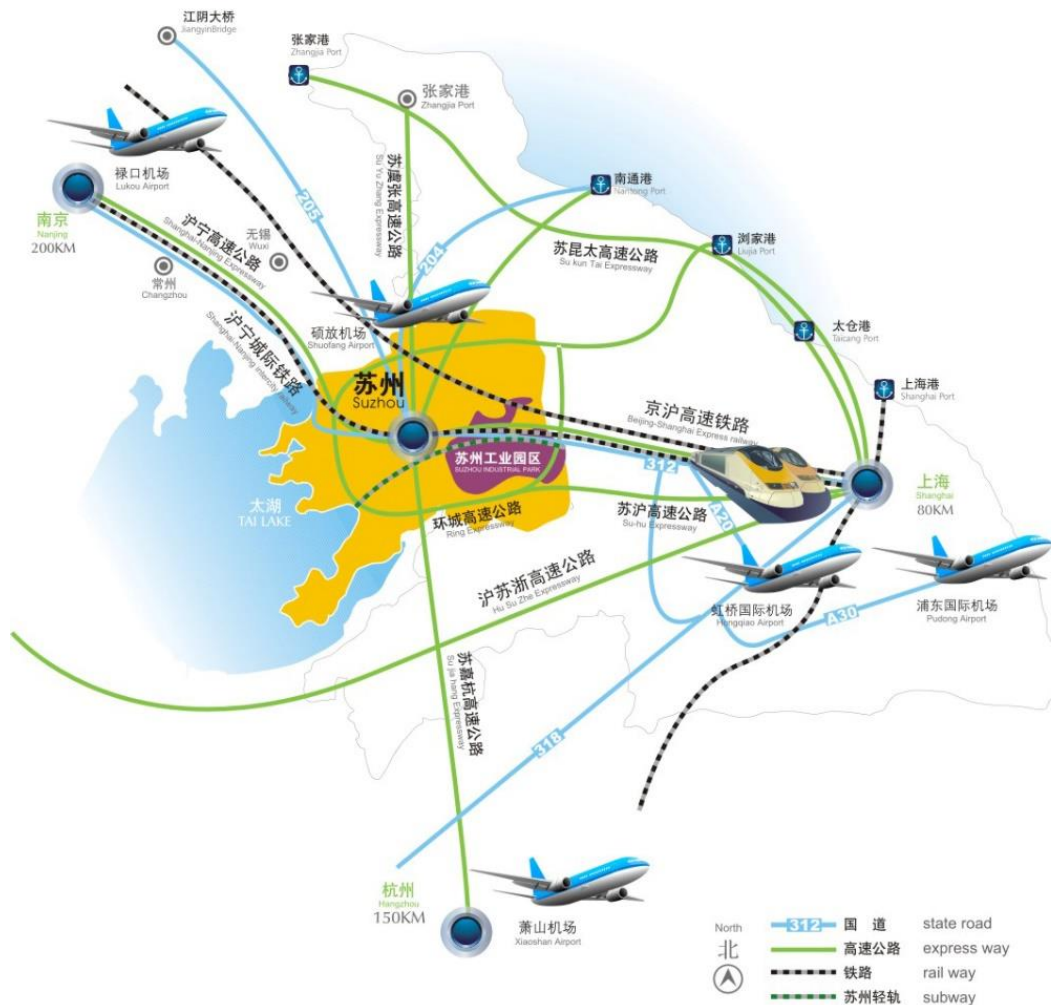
江阴大桥
JiangyinBridge

张家港
Zhangjia Port

张家港
Zhangjia Port

禄口机场
Lukou Airport

南京
Nanjing
200KM

205

苏虞张高速公路
Su Yu Zhang Expressway

南通港
Nantong Port

沪宁高速公路
Shanghai-Nanjing Expressway

无锡
Wuxi

204

苏昆太高速公路
Su kun Tai Expressway

浏家港
Liujia Port

常州
Changzhou

沪宁城际铁路
Shanghai-Nanjing Intercity Railway

硕放机场
Shuofang Airport

太仓港
Taicang Port

上海港
Shanghai Port

苏州
Suzhou

京沪高速铁路
Beijing-Shanghai Express railway

苏州工业园区
SUZHOU INDUSTRIAL PARK

312

上海
Shanghai
80KM

太湖
TAI LAKE

环城高速公路
Ring Expressway

苏沪高速公路
Su-hu Expressway

A20

沪苏浙高速公路
Hu Su Zhe Expressway

虹桥国际机场
Hongqiao Airport

浦东国际机场
Pudong Airport

A30

苏嘉杭高速公路
Su Jia hang Expressway

318

杭州
Hangzhou
150KM

萧山机场
Xiaoshan Airport

North
北

312 国道 state road
高速公路 express way
铁路 rail way
苏州轻轨 subway